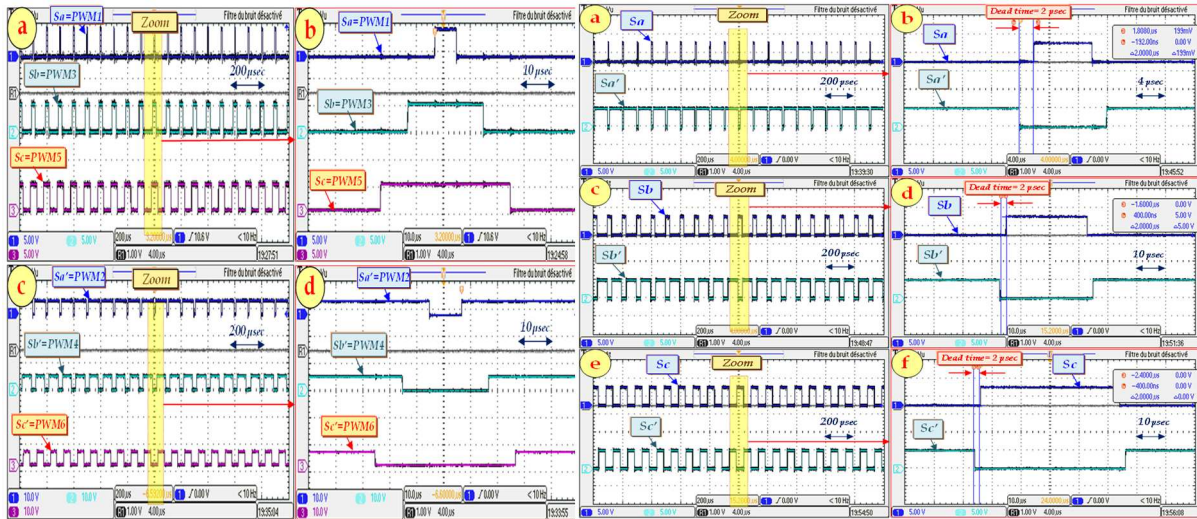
a
Sa=PWM1
Zoom
Filtre du bruit désactivé
Sb=PWM3
200µsec
Sc=PWM5
5.00 V 5.00 V 5.00 V 200µs 1.00 V 4.00µs 10.6 V < 10 Hz 19:27:51

b
Sa=PWM1
Filtre du bruit désactivé
Sb=PWM3
10µsec
Sc=PWM5
5.00 V 5.00 V 5.00 V 10.0µs 1.00 V 4.00µs 10.6 V < 10 Hz 19:24:58

c
Sa'=PWM2
Zoom
Filtre du bruit désactivé
Sb'=PWM4
200µsec
Sc'=PWM6
10.0 V 10.0 V 10.0 V 200µs 1.00 V 4.00µs 0.00 V < 10 Hz 19:35:04

d
Sa'=PWM2
Filtre du bruit désactivé
Sb'=PWM4
10µsec
Sc'=PWM6
10.0 V 10.0 V 10.0 V 10.0µs 1.00 V 4.00µs 0.00 V < 10 Hz 19:33:55

a
Sa
Zoom
Filtre du bruit désactivé
Sa'
200 µsec
5.00 V 5.00 V 200µs 1.00 V 4.00µs 0.00 V < 10 Hz 19:33:30

b
Dead time= 2 µsec
Filtre du bruit désactivé
Sa
Sa'
1.8080µs 199mV
−192.0ns 0.00 V
2.0000µs 199mV
4 µsec
4.00µs 4.00000µs 0.00 V < 10 Hz 19:45:52

c
Sb
Zoom
Filtre du bruit désactivé
Sb'
200µsec
5.00 V 5.00 V 200µs 1.00 V 4.00µs 0.00 V < 10 Hz 19:48:47

d
Dead time= 2 µsec
Filtre du bruit désactivé
Sb
Sb'
−1.6000µs 0.00 V
400.00ns 5.00 V
2.0000µs 5.00 V
10 µsec
10.0µs 15.2000µs 0.00 V < 10 Hz 19:51:36

e
Sc
Zoom
Filtre du bruit désactivé
Sc'
200 µsec
5.00 V 5.00 V 200µs 1.00 V 4.00µs 0.00 V < 10 Hz 19:54:50

f
Dead time= 2 µsec
Filtre du bruit désactivé
Sc
Sc'
−2.4000µs 0.00 V
400.00ns 0.00 V
2.0000µs 0.00 V
10 µsec
10.0µs 24.0000µs 0.00 V < 10 Hz 19:56:08